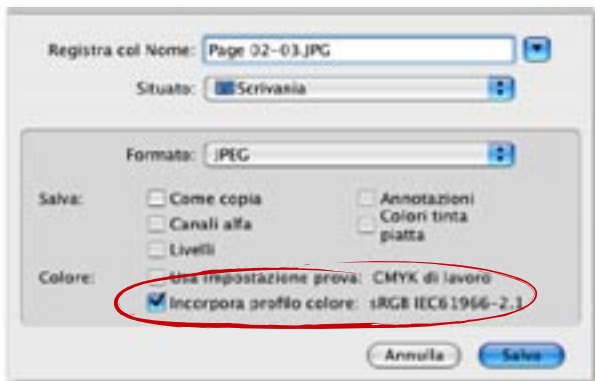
Registra col Nome: Page 02-03.JPG

Situato: Scrivania

Formato: JPEG

Salva: Come copia
Canali alfa
Livelli
Annotazioni
Colori tinta piatta

Colore: Usa impostazione prova: CMYK di lavoro
Incorpora profilo colore: sRGB IEC61966-2.1

Annulla
Salva